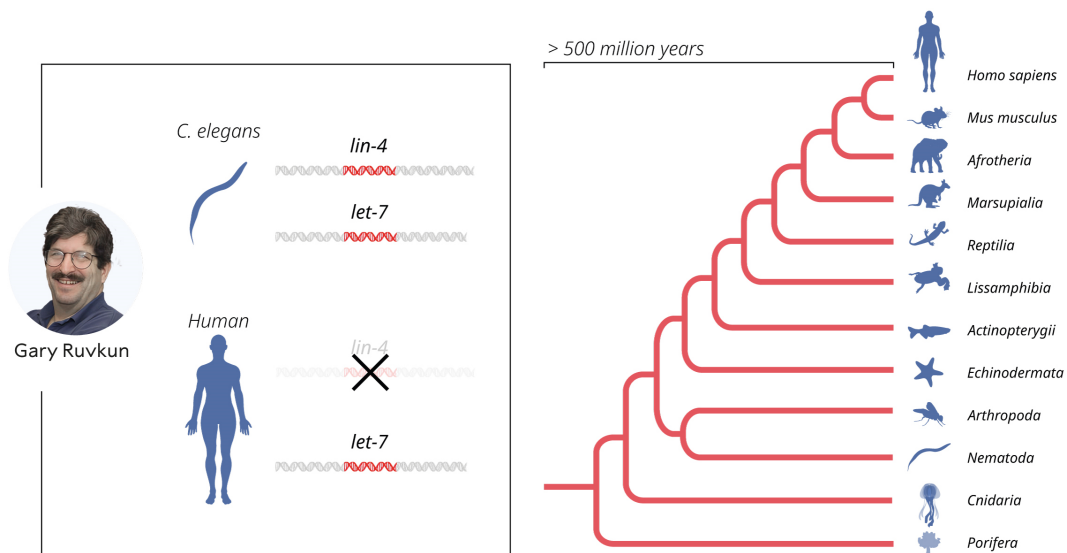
C. elegans

lin-4

let-7

Gary Ruvkun

Human

lin-4

let-7

> 500 million years

Homo sapiens

Mus musculus

Afrotheria

Marsupialia

Reptilia

Lissamphibia

Actinopterygii

Echinodermata

Arthropoda

Nematoda

Cnidaria

Porifera